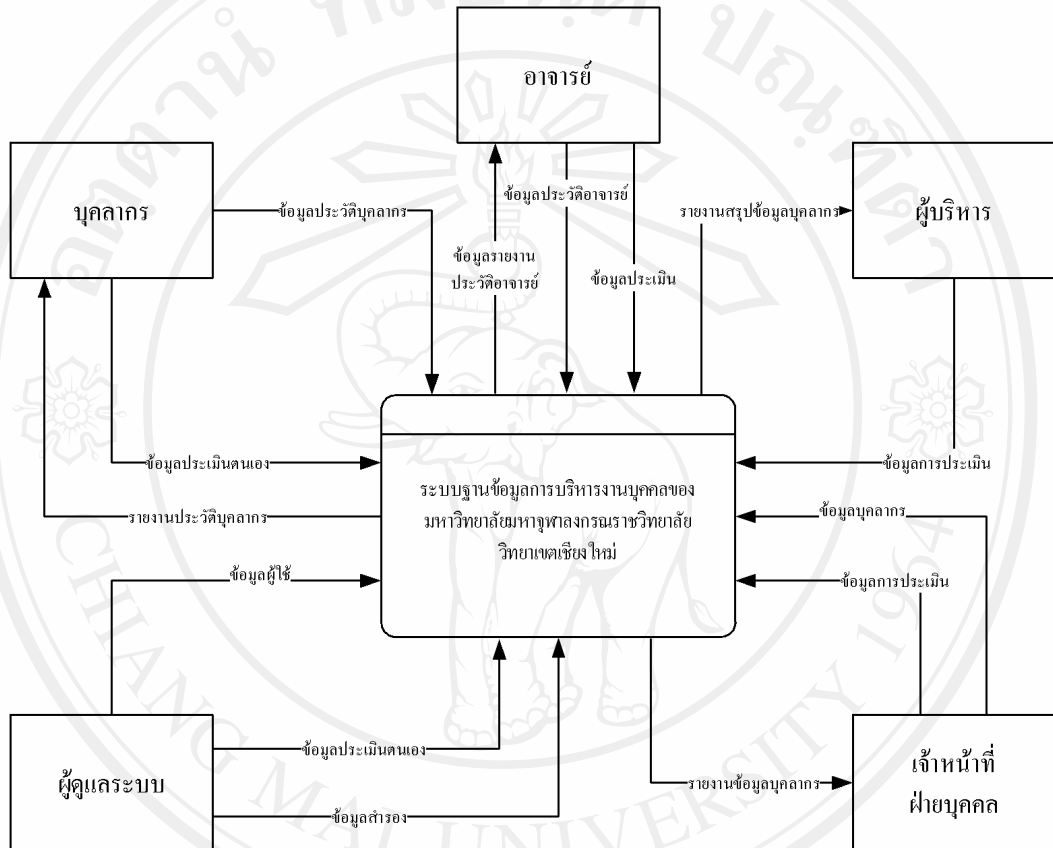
อาจารย์

บุคลากร

ผู้บริหาร

ข้อมูลประวัติบุคลากร

ข้อมูลประวัติอาจารย์

รายงานสรุปข้อมูลบุคลากร

ข้อมูลรายงานประวัติอาจารย์

ข้อมูลประเมิน

ข้อมูลประเมินตนเอง

ข้อมูลการประเมิน

รายงานประวัติบุคลากร

ระบบฐานข้อมูลการบริหารงานบุคคลของมหาวิทยาลัยมหาจุฬาลงกรณราชวิทยาลัย วิทยาเขตเชียงใหม่

ข้อมูลบุคลากร

ข้อมูลผู้ใช้

ข้อมูลการประเมิน

ผู้ดูแลระบบ

ข้อมูลประเมินตนเอง

ข้อมูลสำรอง

รายงานข้อมูลบุคลากร

เจ้าหน้าที่ฝ่ายบุคคล

CHIANG MAI UNIVERSITY